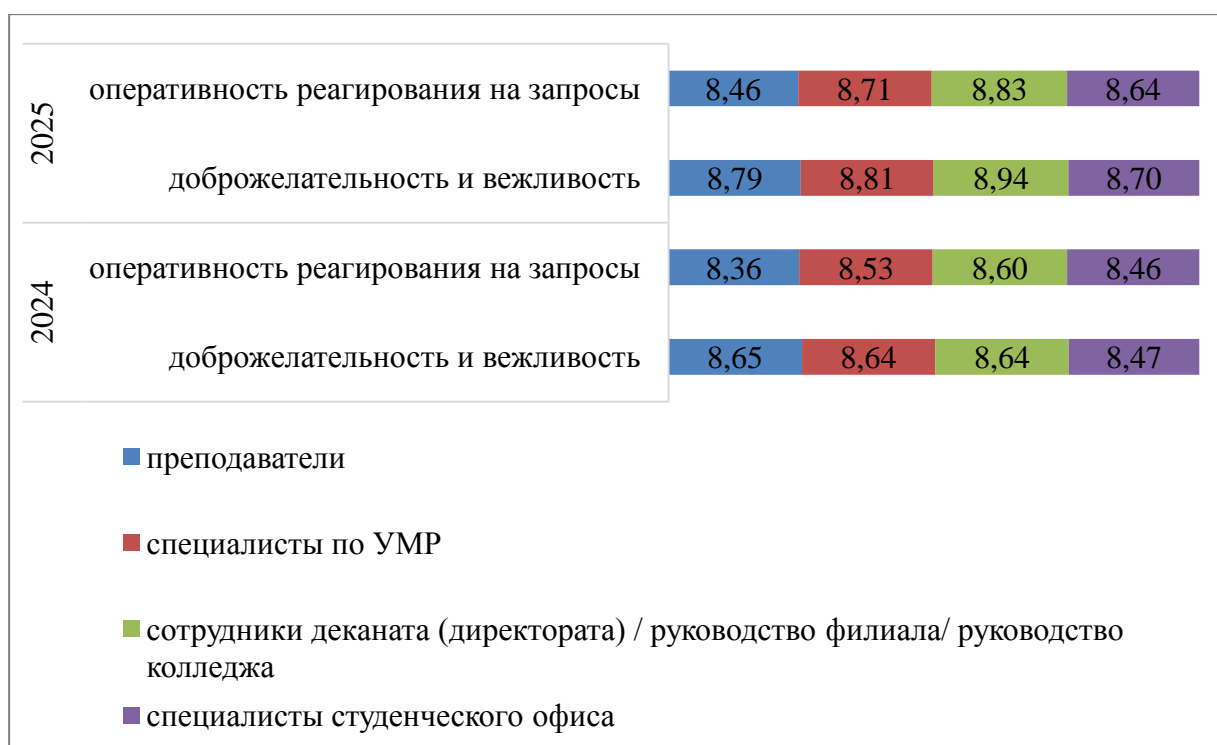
2025

оперативность реагирования на запросы 8,46 8,71 8,83 8,64

доброжелательность и вежливость 8,79 8,81 8,94 8,70

2024

оперативность реагирования на запросы 8,36 8,53 8,60 8,46

доброжелательность и вежливость 8,65 8,64 8,64 8,47

преподаватели

специалисты по УМР

сотрудники деканата (директората) / руководство филиала/ руководство колледжа

специалисты студенческого офиса